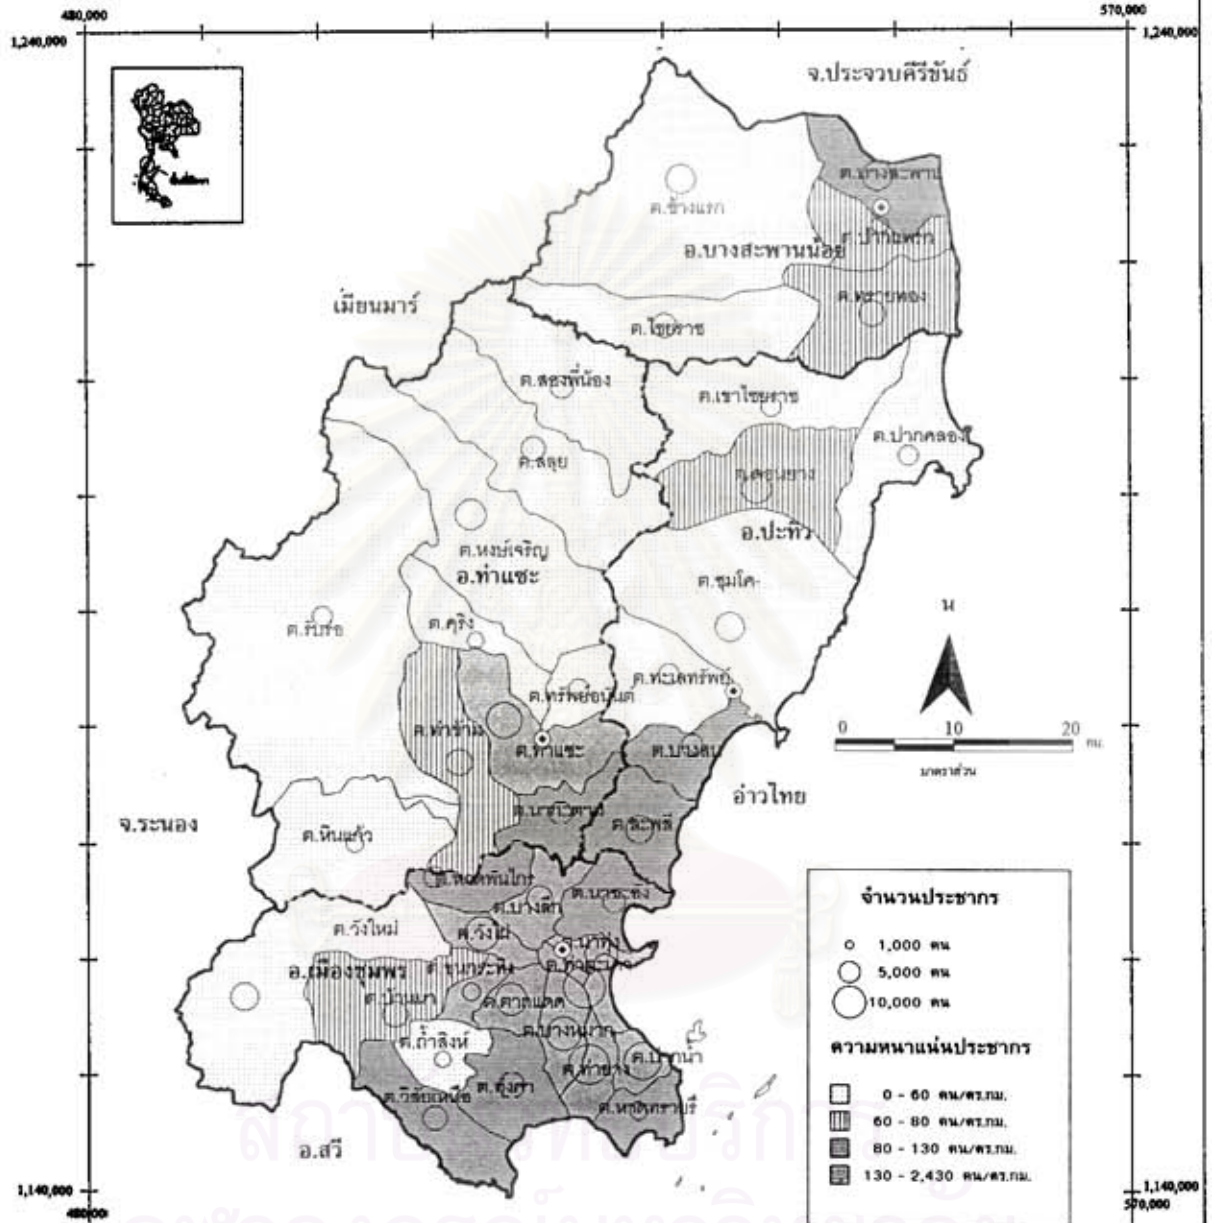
480,000
570,000
1,240,000
1,240,000
จ.ประจวบคีรีขันธ์
ต.บางสะพาน
ต.ช้างแรก
ต.ปากแพรก
อ.บางสะพานน้อย
เมียนมาร์
ต.ทรายทอง
ต.ไชยราช
ต.สองพี่น้อง
ต.เขาไชยราช
ต.ปากคลอง
ต.สลุย
ต.ดอนยาง
ต.หงษ์เจริญ
อ.ปะทิว
อ.ท่าแซะ
ต.ชุมโค
น
ต.รับร่อ
ต.คุริง
ต.ทะเลทรัพย์
ต.ทรัพย์อนันต์
0 10 20 กม.
ต.ท่าข้าม
ต.ท่าแซะ
ต.บางสน
มาตราส่วน
อ่าวไทย
ต.นากระตาม
จ.ระนอง
ต.หินแก้ว
ต.ชะพลี
ต.สองพี่นักร
ต.บางลึก
ต.นาชะอัง
จำนวนประชากร
ต.วังใหม่
ต.วังไผ่
ต.นาทุ่ง
1,000 คน
อ.เมืองชุมพร
ต.ขุนกระทิง
ต.ท่าตะเภา
5,000 คน
ต.บ้านนา
ต.ตากแดด
10,000 คน
ต.บางหมาก
ต.ถ้ำสิงห์
ความหนาแน่นประชากร
ต.ปากน้ำ
ต.ท่ายาง
ต.วิสัยเหนือ
ต.ทุ่งคา
ต.หาดทรายรี
0 - 60 คน/ตร.กม.
60 - 80 คน/ตร.กม.
80 - 130 คน/ตร.กม.
อ.สวี
130 - 2,430 คน/ตร.กม.
1,140,000
1,140,000
480,000
570,000